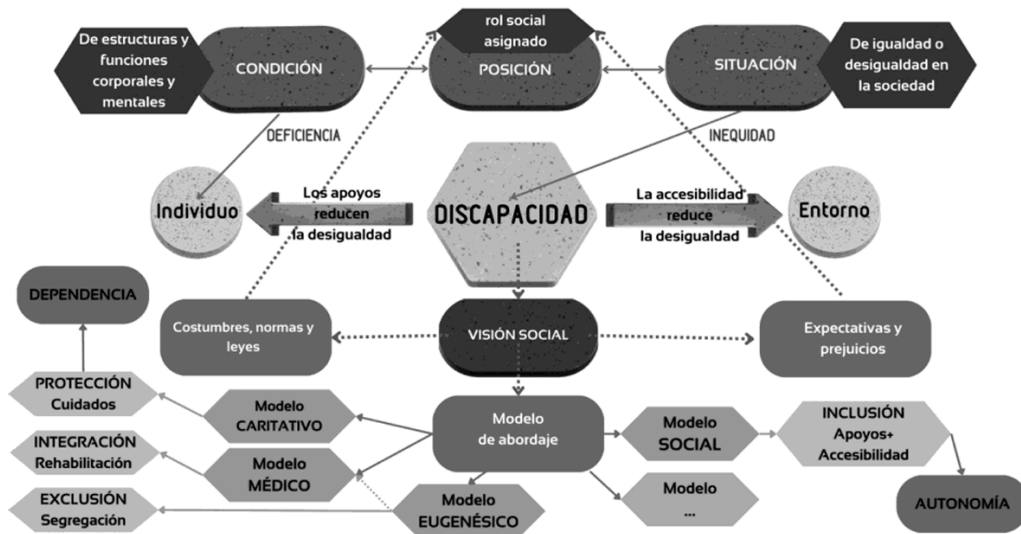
rol social asignado

De estructuras y funciones corporales y mentales

CONDICIÓN

POSICIÓN

SITUACIÓN

De igualdad o desigualdad en la sociedad

DEFICIENCIA

INEQUIDAD

Individuo

Los apoyos reducen la desigualdad

DISCAPACIDAD

La accesibilidad reduce la desigualdad

Entorno

DEPENDENCIA

Costumbres, normas y leyes

VISIÓN SOCIAL

Expectativas y prejuicios

PROTECCIÓN Cuidados

Modelo CARITATIVO

Modelo de abordaje

Modelo SOCIAL

INCLUSIÓN Apoyos+ Accesibilidad

INTEGRACIÓN Rehabilitación

Modelo MÉDICO

Modelo ...

EXCLUSIÓN Segregación

Modelo EUGENÉSICO

AUTONOMÍA